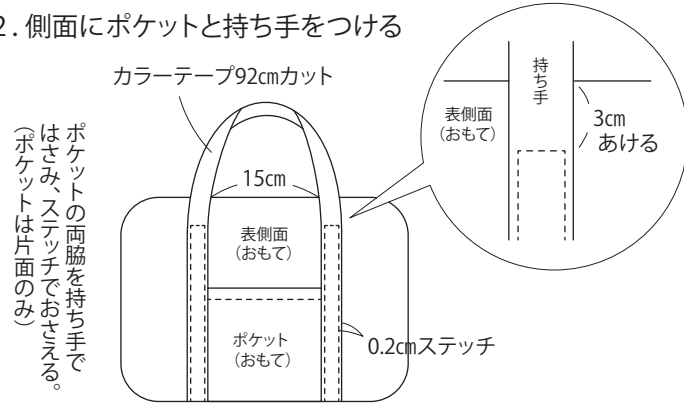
2. 側面にポケットと持ち手をつける

カラーテープ92㎝カット

ポケットの両脇を持ち手で
はさみ、ステッチでおさえる。
（ポケットは片面のみ）

15㎝

表側面
（おもて）

ポケット
（おもて）

0.2㎝ステッチ

持ち手

表側面
（おもて）

3㎝
あける